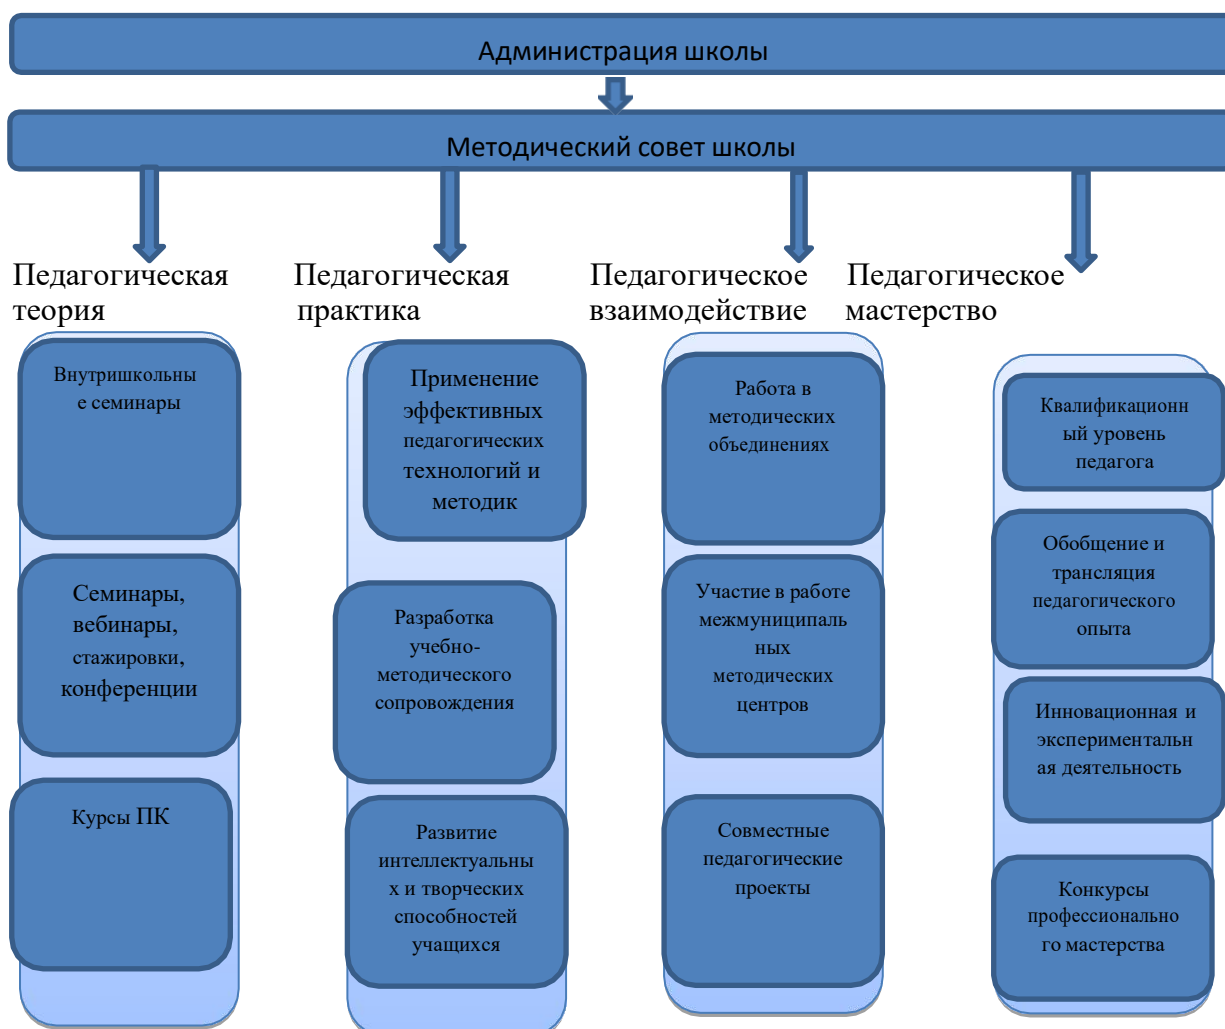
Администрация школы

Методический совет школы

Педагогическая теория

Педагогическая практика

Педагогическое взаимодействие

Педагогическое мастерство

Внутришкольные семинары

Семинары, вебинары, стажировки, конференции

Курсы ПК

Применение эффективных педагогических технологий и методик

Разработка учебно-методического сопровождения

Развитие интеллектуальных и творческих способностей учащихся

Работа в методических объединениях

Участие в работе межмуниципальных методических центров

Совместные педагогические проекты

Квалификационный уровень педагога

Обобщение и трансляция педагогического опыта

Инновационная и экспериментальная деятельность

Конкурсы профессионального мастерства